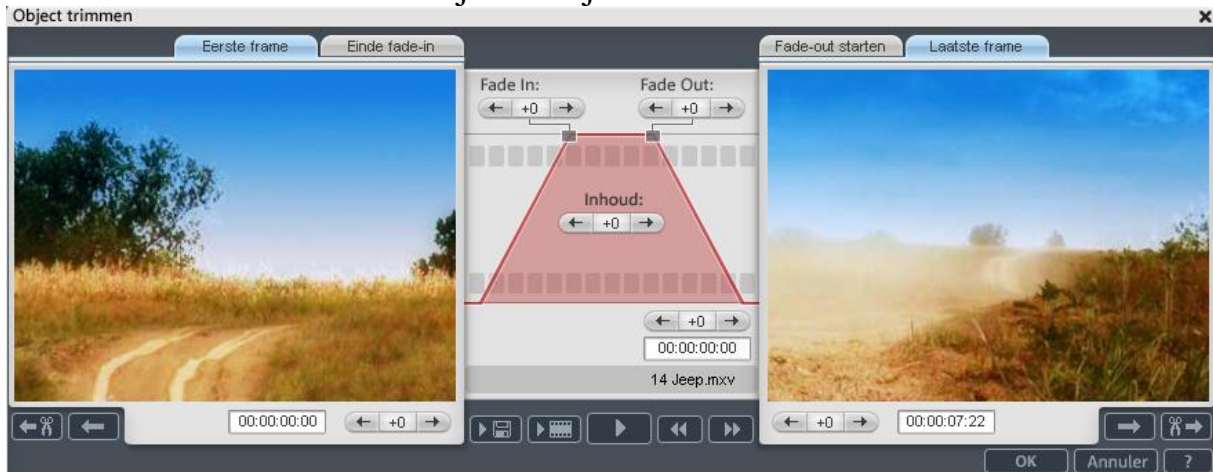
Object trimmen

Eerste frame | Einde fade-in

Fade In:
← +0 →

Fade Out:
← +0 →

Inhoud:
← +0 →

← +0 →
00:00:00:00
14 Jeep.mxv

Fade-out starten | Laatste frame

00:00:00:00
← +0 →

← +0 →
00:00:07:22

OK
Annuler
?